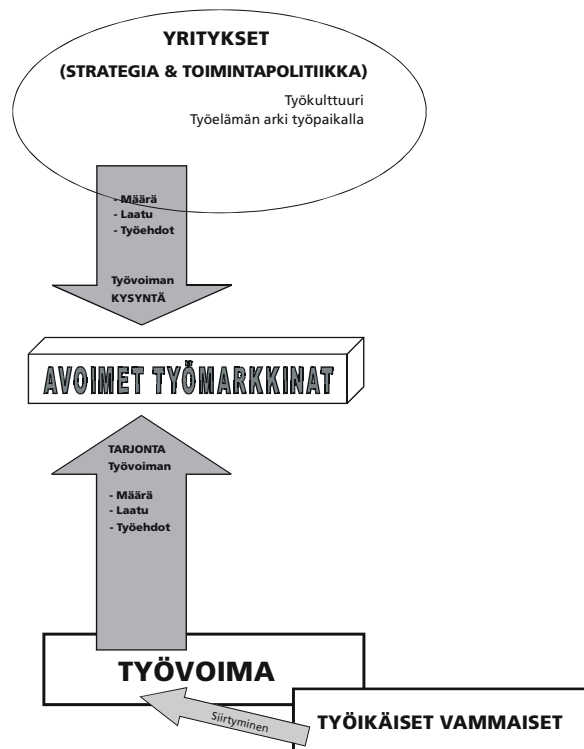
YRITYKSET

(STRATEGIA & TOIMINTAPOLITIIKKA)

Työkulttuuri
Työelämän arki työpaikalla

- Määrä
- Laatu
- Työehdot

Työvoiman
KYSYNTÄ

AVOIMET TYÖMARKKINAT

TARJONTA
Työvoiman

- Määrä
- Laatu
- Työehdot

TYÖVOIMA

Siirtyminen

TYÖIKÄISET VAMMAISET